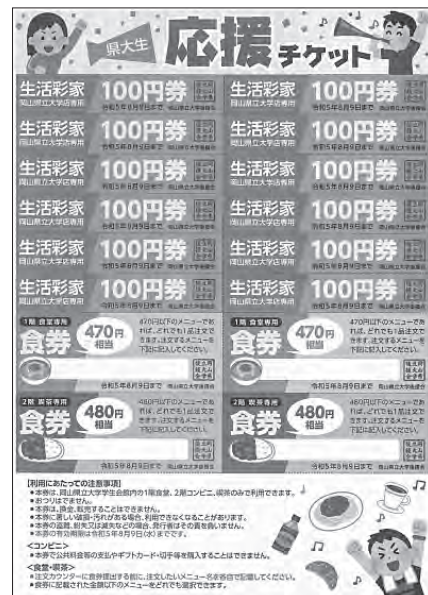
県大生 応援チケット

生活彩家 岡山県立大学店専用 100円券 令和5年8月9日まで 岡山県立大学生協

生活彩家 岡山県立大学店専用 100円券 令和5年8月9日まで 岡山県立大学生協

生活彩家 岡山県立大学店専用 100円券 令和5年8月9日まで 岡山県立大学生協

生活彩家 岡山県立大学店専用 100円券 令和5年8月9日まで 岡山県立大学生協

生活彩家 岡山県立大学店専用 100円券 令和5年8月9日まで 岡山県立大学生協

生活彩家 岡山県立大学店専用 100円券 令和5年8月9日まで 岡山県立大学生協

生活彩家 岡山県立大学店専用 100円券 令和5年8月9日まで 岡山県立大学生協

生活彩家 岡山県立大学店専用 100円券 令和5年8月9日まで 岡山県立大学生協

生活彩家 岡山県立大学店専用 100円券 令和5年8月9日まで 岡山県立大学生協

生活彩家 岡山県立大学店専用 100円券 令和5年8月9日まで 岡山県立大学生協

生活彩家 岡山県立大学店専用 100円券 令和5年8月9日まで 岡山県立大学生協

生活彩家 岡山県立大学店専用 100円券 令和5年8月9日まで 岡山県立大学生協

1階 食堂専用 食券 470円相当 470円以下のメニューであれば、どれでも1品注文できます。注文するメニューを下記に記入してください。 令和5年8月9日まで 岡山県立大学生協

1階 食堂専用 食券 470円相当 470円以下のメニューであれば、どれでも1品注文できます。注文するメニューを下記に記入してください。 令和5年8月9日まで 岡山県立大学生協

2階 喫茶専用 食券 480円相当 480円以下のメニューであれば、どれでも1品注文できます。注文するメニューを下記に記入してください。 令和5年8月9日まで 岡山県立大学生協

2階 喫茶専用 食券 480円相当 480円以下のメニューであれば、どれでも1品注文できます。注文するメニューを下記に記入してください。 令和5年8月9日まで 岡山県立大学生協

【利用にあたっての注意事項】
・本券は、岡山県立大学生協内の1階食堂、2階コンビニ、喫茶のみで利用できます。
・本券はコピーできません。
・本券は、換金、転売することはできません。
・本券に著しい破損・汚れがある場合、利用できなくなることがあります。
・本券の盗難、紛失又は滅失などの場合、発行者はその責を負いません。
・本券の有効期限は令和5年8月9日(水)までです。
<コンビニ>
・本券で公共料金等の支払やギフトカード・切手等を購入することはできません。
<食堂・喫茶>
・注文カウンターに食券提出する前に、注文したいメニュー名を余白に記入してください。
・食券に記載された金額以下のメニューをどれでも選択できます。